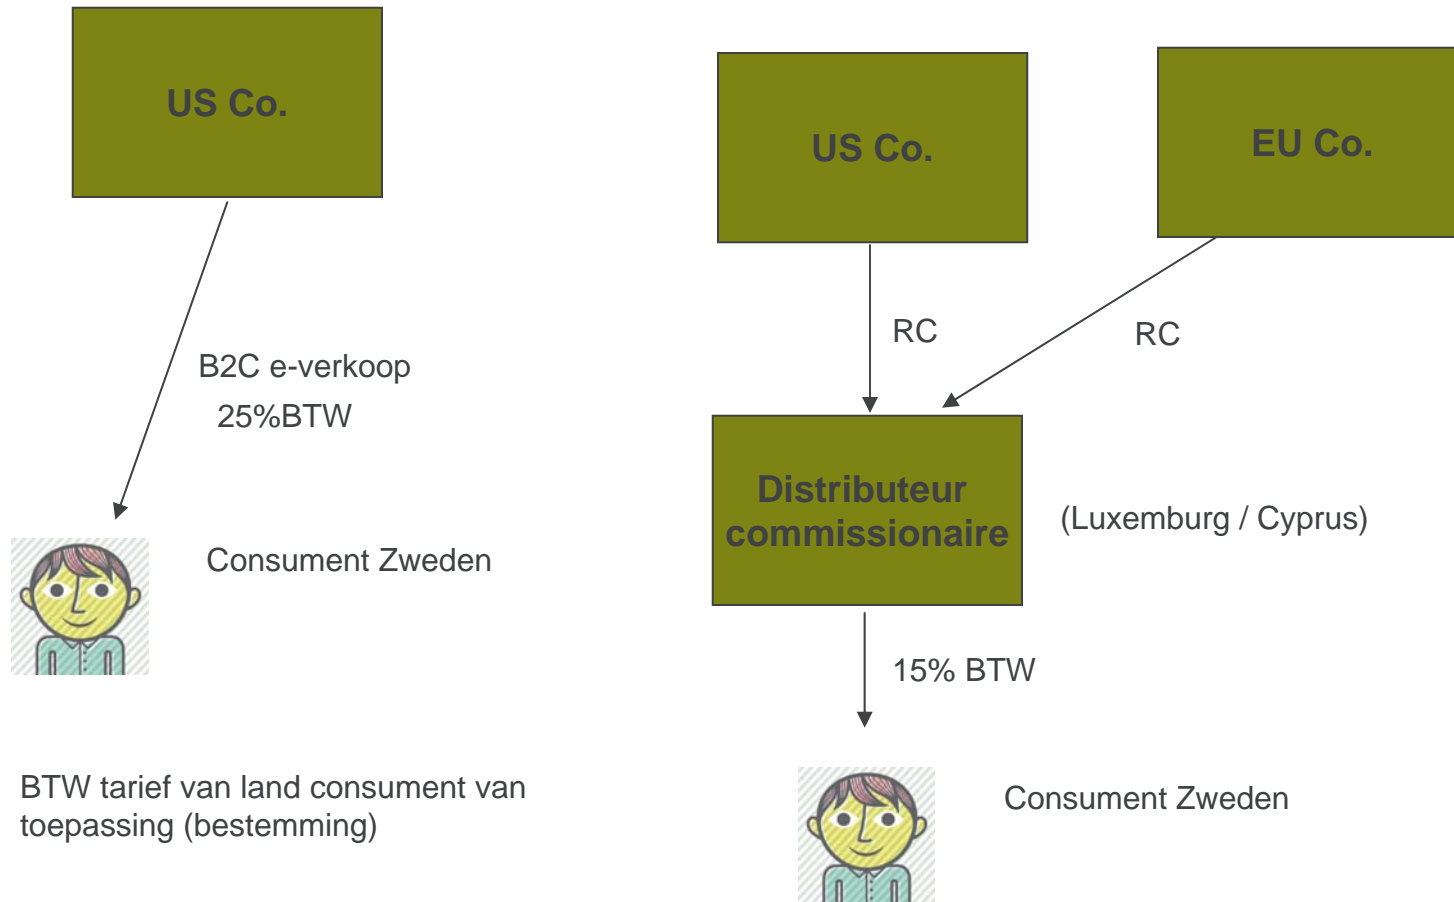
US Co.

B2C e-verkoop
25%BTW

Consument Zweden

BTW tarief van land consument van toepassing (bestemming)

US Co.

EU Co.

RC

RC

Distributeur commissionaire

(Luxemburg / Cyprus)

15% BTW

Consument Zweden